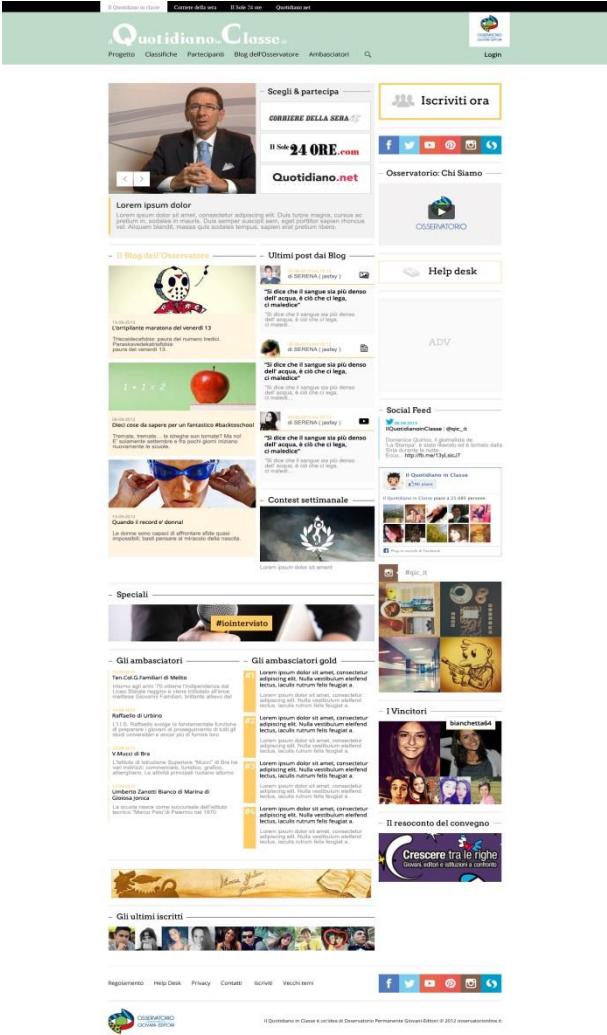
Il Quotidiano in Classe | Corriere della sera | Il Sole 24 ore | Quotidiano.net

Quotidiano in Classe

Progetto | Classifiche | Partecipanti | Blog dell'Osservatore | Ambasciatori

Login

Scegli & partecipa

CORRIERE DELLA SERA

Il Sole 24 ORE.com

Quotidiano.net

Iscriviti ora

Lorem ipsum dolor

Lorem ipsum dolor sit amet, consectetur adipiscing elit. Duis turpis magna, cursus ac pretium in, sodales in mauris. Duis semper suscipit sem, eget porttitor sapien rhoncus vel. Aliquam blandit, massa quis sodales tempus, sapien erat pretium libero.

Osservatorio: Chi Siamo

OSSERVATORIO

Il Blog dell'Osservatore

Ultimi post dal Blog

Help desk

L'orripilante maratona del venerdì 13

di SERENA ( jaxfay )

"Si dice che il sangue sia più denso dell' acqua, è ciò che ci lega, ci maledice"

ADV

Dieci cose da sapere per un fantastico #backtoschool

di SERENA ( jaxfay )

"Si dice che il sangue sia più denso dell' acqua, è ciò che ci lega, ci maledice"

Social Feed

di SERENA ( jaxfay )

"Si dice che il sangue sia più denso dell' acqua, è ciò che ci lega, ci maledice"

Quando il record e' donna!

Contest settimanale

Lorem ipsum dolor sit amet

Il Quotidiano in Classe

#qic_it

Speciali

#iointervisto

Gli ambasciatori

Ten.Col.G.Familiari di Melito

Raffaello di Urbino

V.Mazzi di Bra

Umberto Zanotti Bianco di Marina di Gioiosa Jonica

Gli ambasciatori gold

Lorem ipsum dolor sit amet, consectetur adipiscing elit. Nulla vestibulum eleifend lectus, iaculis rutrum felis feugiat a.

Lorem ipsum dolor sit amet, consectetur adipiscing elit. Nulla vestibulum eleifend lectus, iaculis rutrum felis feugiat a.

Lorem ipsum dolor sit amet, consectetur adipiscing elit. Nulla vestibulum eleifend lectus, iaculis rutrum felis feugiat a.

Lorem ipsum dolor sit amet, consectetur adipiscing elit. Nulla vestibulum eleifend lectus, iaculis rutrum felis feugiat a.

Lorem ipsum dolor sit amet, consectetur adipiscing elit. Nulla vestibulum eleifend lectus, iaculis rutrum felis feugiat a.

I Vincitori

bianchetta64

Il resoconto del convegno

Crescere tra le righe

Gli ultimi iscritti

Regolamento | Help Desk | Privacy | Contatti | Iscriviti | Vecchi temi

OSSERVATORIO GIOVANI-EDITORI

Il Quotidiano in Classe è un'idea di Osservatorio Permanente Giovani-Editori © 2012 osservatorionline.it